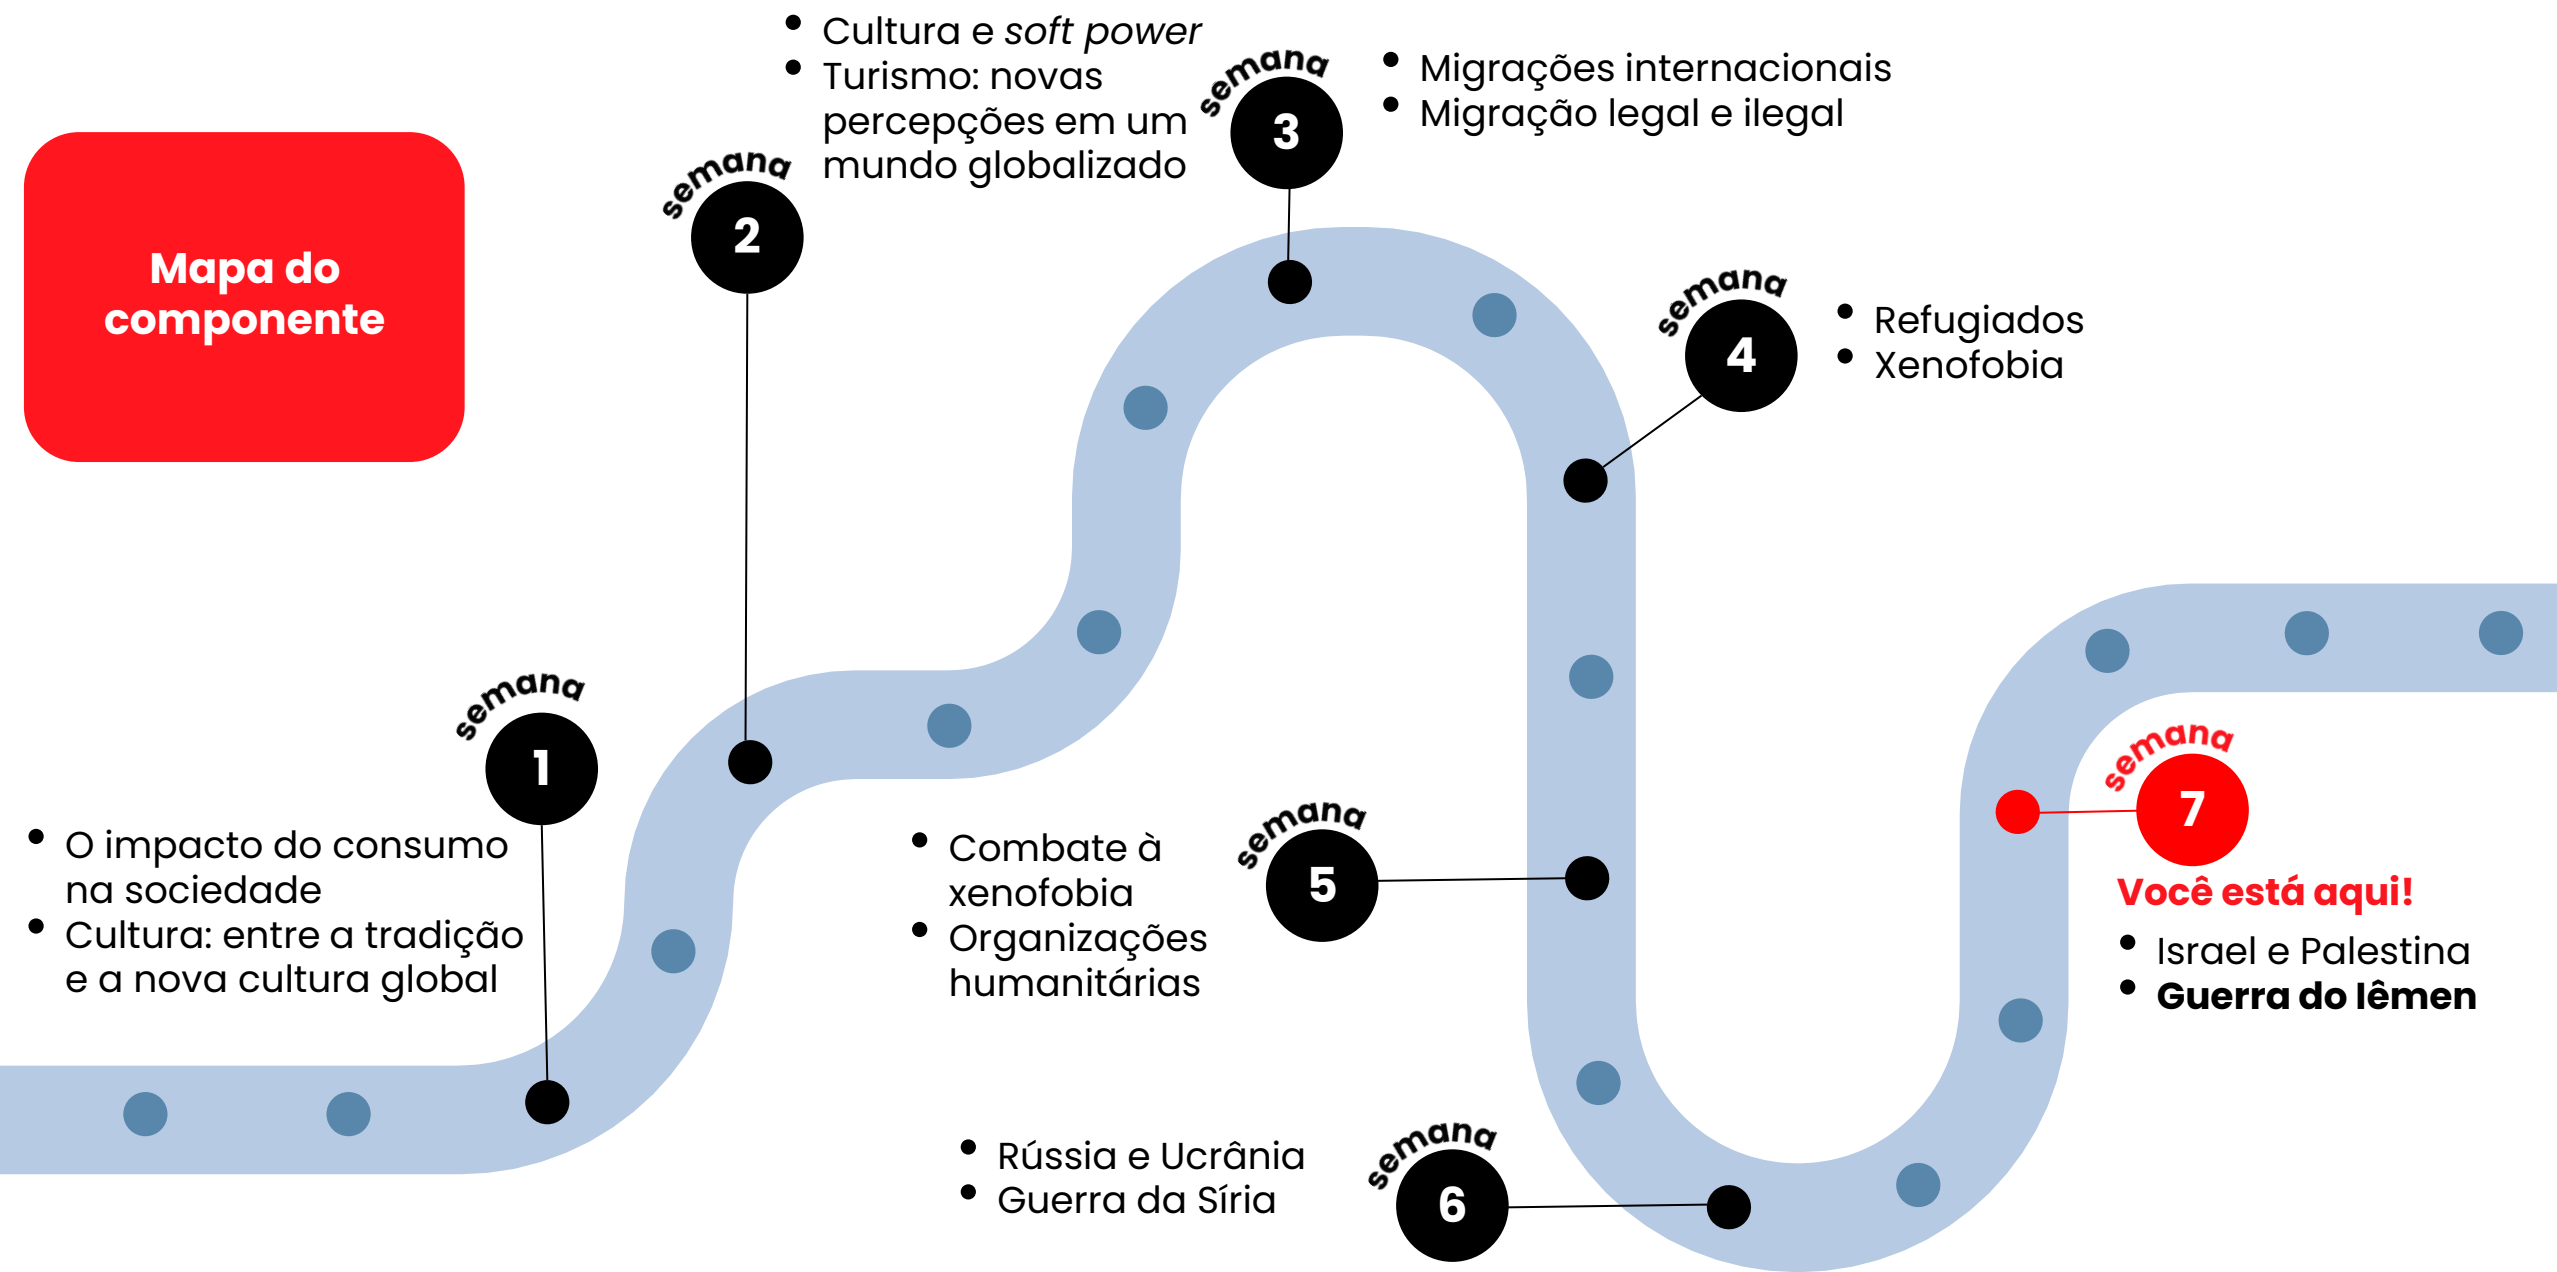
Mapa do componente

semana
1

- O impacto do consumo na sociedade
- Cultura: entre a tradição e a nova cultura global

semana
2

- Cultura e *soft power*
- Turismo: novas percepções em um mundo globalizado

semana
3

- Migrações internacionais
- Migração legal e ilegal

semana
4

- Refugiados
- Xenofobia

semana
5

- Combate à xenofobia
- Organizações humanitárias

semana
6

- Rússia e Ucrânia
- Guerra da Síria

semana
7

Você está aqui!

- Israel e Palestina
- **Guerra do Iêmen**